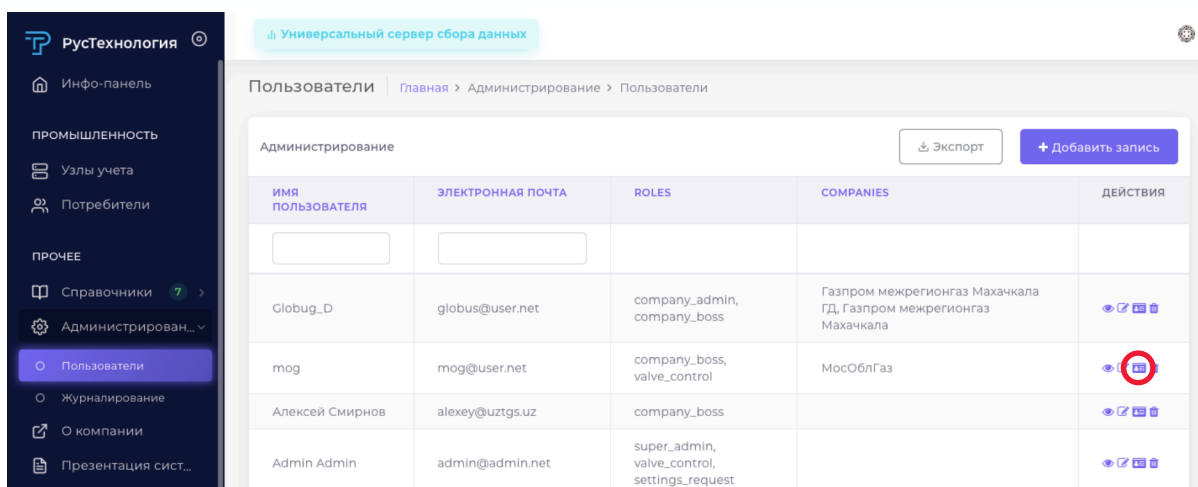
РусТехнология

Инфо-панель

ПРОМЫШЛЕННОСТЬ

Узлы учета

Потребители

ПРОЧЕЕ

Справочники 7

Администрирован...

Пользователи

Журналирование

О компании

Презентация сист...

Универсальный сервер сбора данных

Пользователи | Главная > Администрирование > Пользователи

Администрирование

Экспорт

+ Добавить запись

| ИМЯ ПОЛЬЗОВАТЕЛЯ | ЭЛЕКТРОННАЯ ПОЧТА | ROLES | COMPANIES | ДЕЙСТВИЯ |
|---|---|---|---|---|
| | | | | |
| Globug_D | globus@user.net | company_admin, company_boss | Газпром межрегионгаз Махачкала ГД, Газпром межрегионгаз Махачкала | |
| mog | mog@user.net | company_boss, valve_control | МосОблГаз | |
| Алексей Смирнов | alexey@uztgs.uz | company_boss | | |
| Admin Admin | admin@admin.net | super_admin, valve_control, settings_request | | |